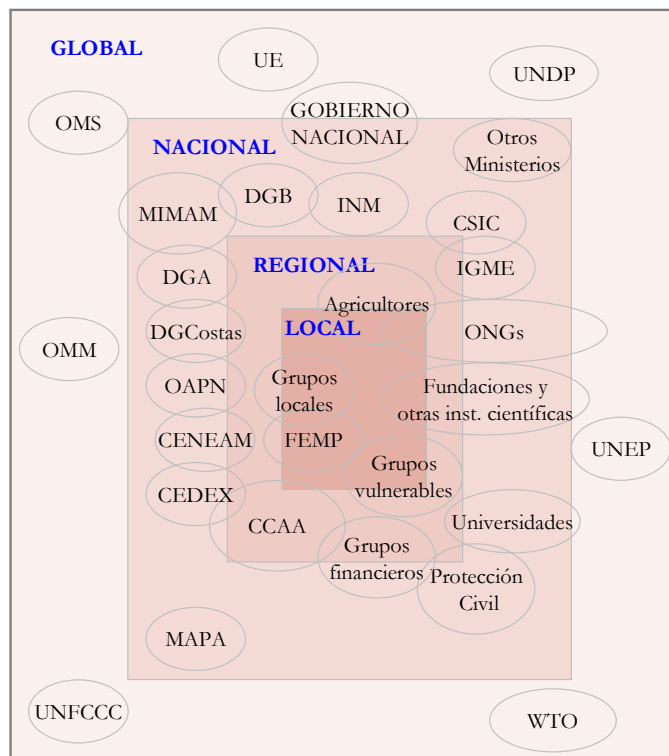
GLOBAL

UE

UNDP

OMS

GOBIERNO NACIONAL

NACIONAL

Otros Ministerios

MIMAM

DGB

INM

CSIC

DGA

REGIONAL

IGME

Agricultores

OMM

DGCostas

LOCAL

ONGs

OAPN

Grupos locales

Fundaciones y otras inst. científicas

CENEAM

FEMP

UNEP

Grupos vulnerables

CEDEX

CCAA

Universidades

Grupos financieros

Protección Civil

MAPA

UNFCCC

WTO